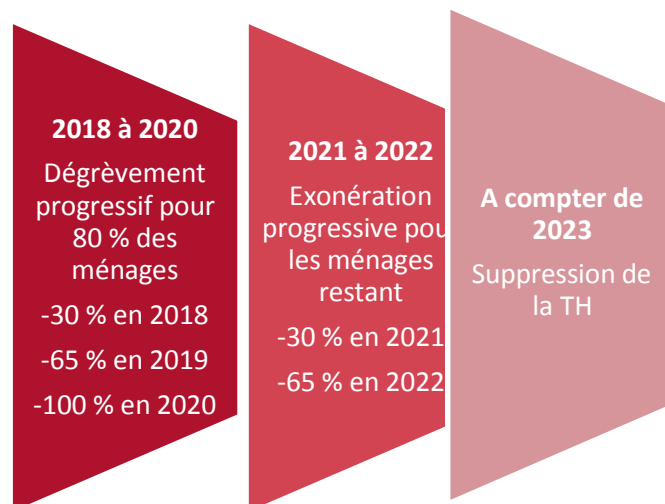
2018 à 2020

Dégrèvement progressif pour 80 % des ménages

-30 % en 2018

-65 % en 2019

-100 % en 2020

2021 à 2022

Exonération progressive pou les ménages restant

-30 % en 2021

-65 % en 2022

A compter de 2023

Suppression de la TH